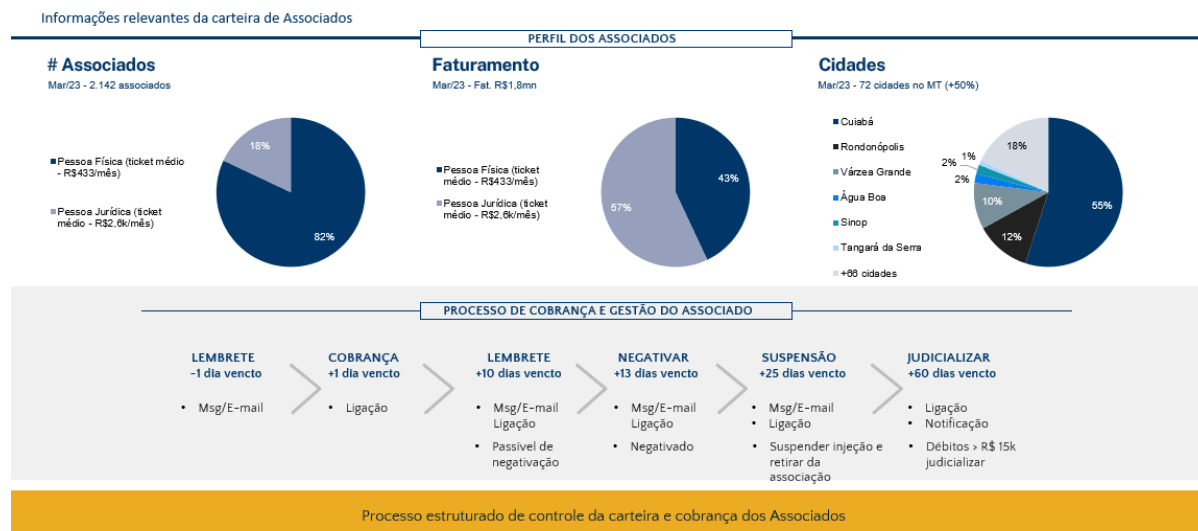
Informações relevantes da carteira de Associados

PERFIL DOS ASSOCIADOS

# Associados
Mar/23 - 2.142 associados

Pessoa Física (ticket médio - R$433/mês)
Pessoa Jurídica (ticket médio - R$2,6k/mês)

18%
82%

Faturamento
Mar/23 - Fat. R$1,8mn

Pessoa Física (ticket médio - R$433/mês)
Pessoa Jurídica (ticket médio - R$2,6k/mês)

43%
57%

Cidades
Mar/23 - 72 cidades no MT (+50%)

Cuiabá
Rondonópolis
Várzea Grande
Água Boa
Sinop
Tangará da Serra
+66 cidades

55%
12%
10%
2%
2%
1%
18%

PROCESSO DE COBRANÇA E GESTÃO DO ASSOCIADO

LEMBRETE
-1 dia vencto
• Msg/E-mail

COBRANÇA
+1 dia vencto
• Ligação

LEMBRETE
+10 dias vencto
• Msg/E-mail Ligação
• Passível de negativação

NEGATIVAR
+13 dias vencto
• Msg/E-mail Ligação
• Negativado

SUSPENSÃO
+25 dias vencto
• Msg/E-mail
• Ligação
• Suspender injeção e retirar da associação

JUDICIALIZAR
+60 dias vencto
• Ligação
• Notificação
• Débitos > R$ 15k judicializar

Processo estruturado de controle da carteira e cobrança dos Associados